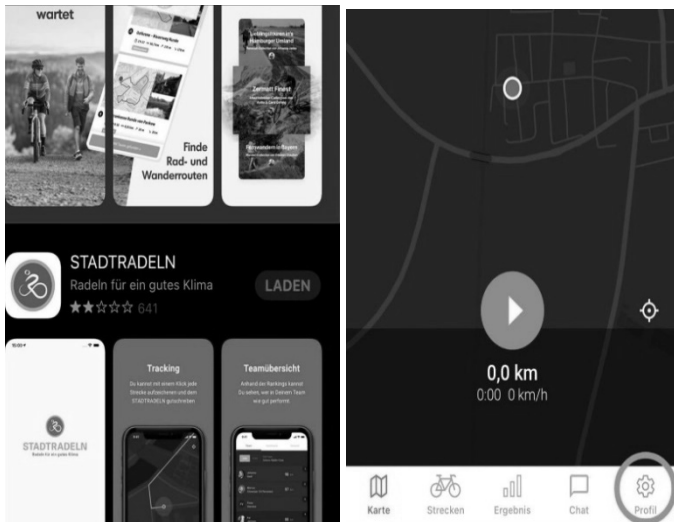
wartet

Finde Rad- und Wanderrouten

Zermatt Finest

Fernwandern in Bayern

STADTRADELN
Radeln für ein gutes Klima
★★☆☆☆ 641
LADEN

STADTRADELN
Radeln für ein gutes Klima

Tracking
Du kannst mit einem Klick jede Strecke aufzeichnen und dem STADTRADELN gutschreiben

Teamübersicht
Anhand der Rankings kannst Du sehen, wer in Deinem Team wie gut performt

0,0 km
0:00 0 km/h

Karte
Strecken
Ergebnis
Chat
Profil